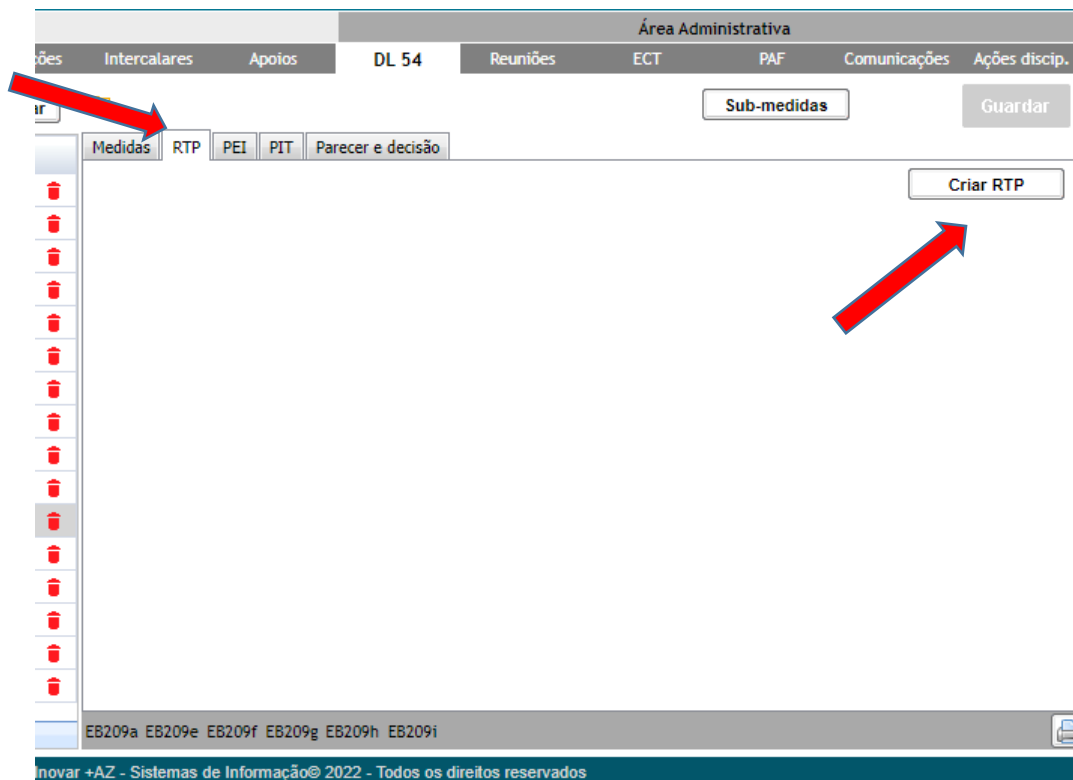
Área Administrativa

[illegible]ções Intercalares Apoios DL 54 Reuniões ECT PAF Comunicações Ações discip.

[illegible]ar

Sub-medidas

Guardar

Medidas RTP PEI PIT Parecer e decisão

Criar RTP

EB209a EB209e EB209f EB209g EB209h EB209i

Inovar +AZ - Sistemas de Informação© 2022 - Todos os direitos reservados